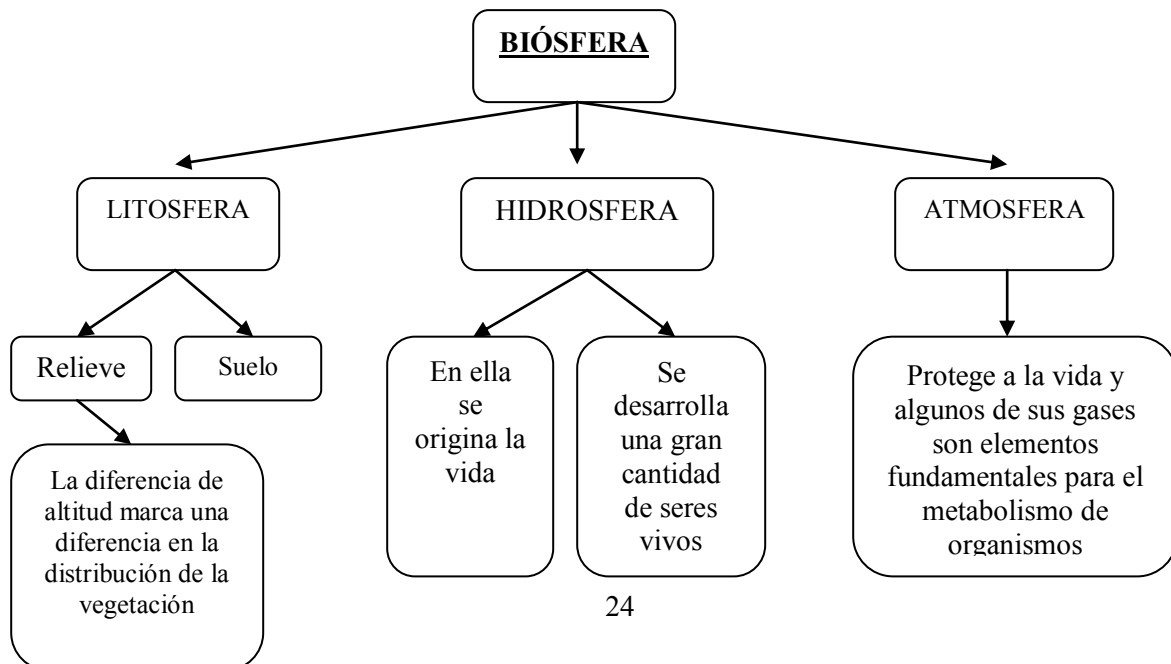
BIÓSFERA

LITOSFERA

HIDROSFERA

ATMOSFERA

Relieve

Suelo

La diferencia de altitud marca una diferencia en la distribución de la vegetación

En ella se origina la vida

Se desarrolla una gran cantidad de seres vivos

Protege a la vida y algunos de sus gases son elementos fundamentales para el metabolismo de organismos

24